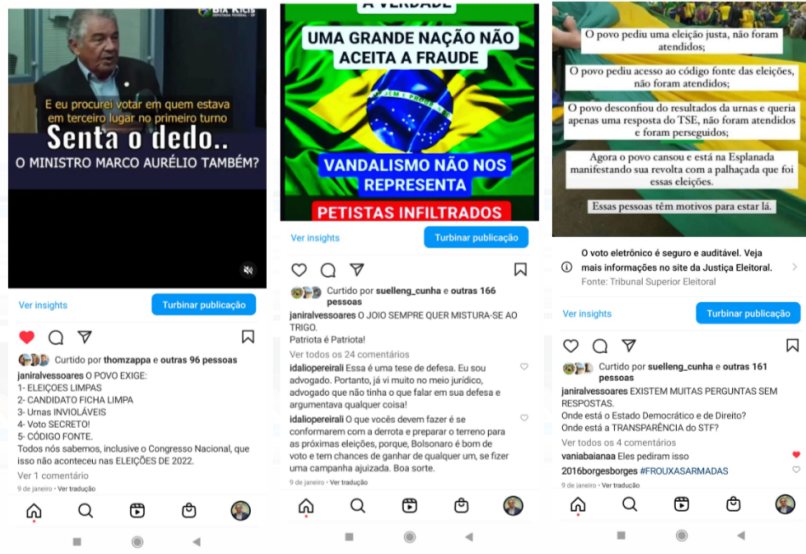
BIA KICIS
DEPUTADA FEDERAL · DF

E eu procurei votar em quem estava em terceiro lugar no primeiro turno

Senta o dedo..
O MINISTRO MARCO AURÉLIO TAMBÉM?

Ver insights
Turbinar publicação

Curtido por thomzappa e outras 96 pessoas
janiralvessoares O POVO EXIGE:
1- ELEIÇOES LIMPAS
2- CANDIDATO FICHA LIMPA
3- Urnas INVIOLÁVEIS
4- Voto SECRETO!
5- CÓDIGO FONTE.
Todos nós sabemos, inclusive o Congresso Nacional, que isso não aconteceu nas ELEIÇÕES DE 2022.
Ver 1 comentário
9 de janeiro · Ver tradução

A VERDADE
UMA GRANDE NAÇÃO NÃO ACEITA A FRAUDE
VANDALISMO NÃO NOS REPRESENTA
PETISTAS INFILTRADOS

Ver insights
Turbinar publicação

Curtido por suelleng_cunha e outras 166 pessoas
janiralvessoares O JOIO SEMPRE QUER MISTURA-SE AO TRIGO.
Patriota é Patriota!
Ver todos os 24 comentários
idalioperoirali Essa é uma tese de defesa. Eu sou advogado. Portanto, já vi muito no meio jurídico, advogado que não tinha o que falar em sua defesa e argumentava qualquer coisa!
idalioperoirali O que vocês devem fazer é se conformarem com a derrota e preparar o terreno para as próximas eleições, porque, Bolsonaro é bom de voto e tem chances de ganhar de qualquer um, se fizer uma campanha ajuizada. Boa sorte.
9 de janeiro · Ver tradução

O povo pediu uma eleição justa, não foram atendidos;
O povo pediu acesso ao código fonte das eleições, não foram atendidos;
O povo desconfiou do resultados da urnas e queria apenas uma resposta do TSE, não foram atendidos e foram perseguidos;
Agora o povo cansou e está na Esplanada manifestando sua revolta com a palhaçada que foi essas eleições.
Essas pessoas têm motivos para estar lá.

O voto eletrônico é seguro e auditável. Veja mais informações no site da Justiça Eleitoral.
Fonte: Tribunal Superior Eleitoral

Ver insights
Turbinar publicação

Curtido por suelleng_cunha e outras 161 pessoas
janiralvessoares EXISTEM MUITAS PERGUNTAS SEM RESPOSTAS.
Onde está o Estado Democrático e de Direito?
Onde está a TRANSPARÊNCIA do STF?
Ver todos os 4 comentários
vaniabaianaa Eles pediram isso
2016borgesborges #FROUXASARMADAS
9 de janeiro · Ver tradução